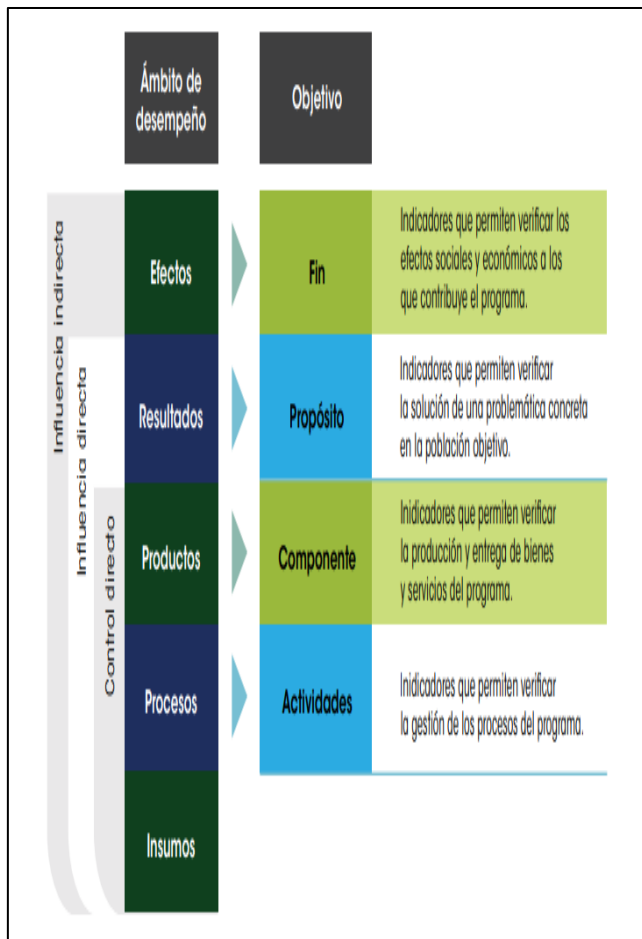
Ámbito de desempeño

Objetivo

Influencia indirecta

Influencia directa

Control directo

Efectos

Fin

Indicadores que permiten verificar los efectos sociales y económicos a los que contribuye el programa.

Resultados

Propósito

Indicadores que permiten verificar la solución de una problemática concreta en la población objetivo.

Productos

Componente

Indicadores que permiten verificar la producción y entrega de bienes y servicios del programa.

Procesos

Actividades

Indicadores que permiten verificar la gestión de los procesos del programa.

Insumos